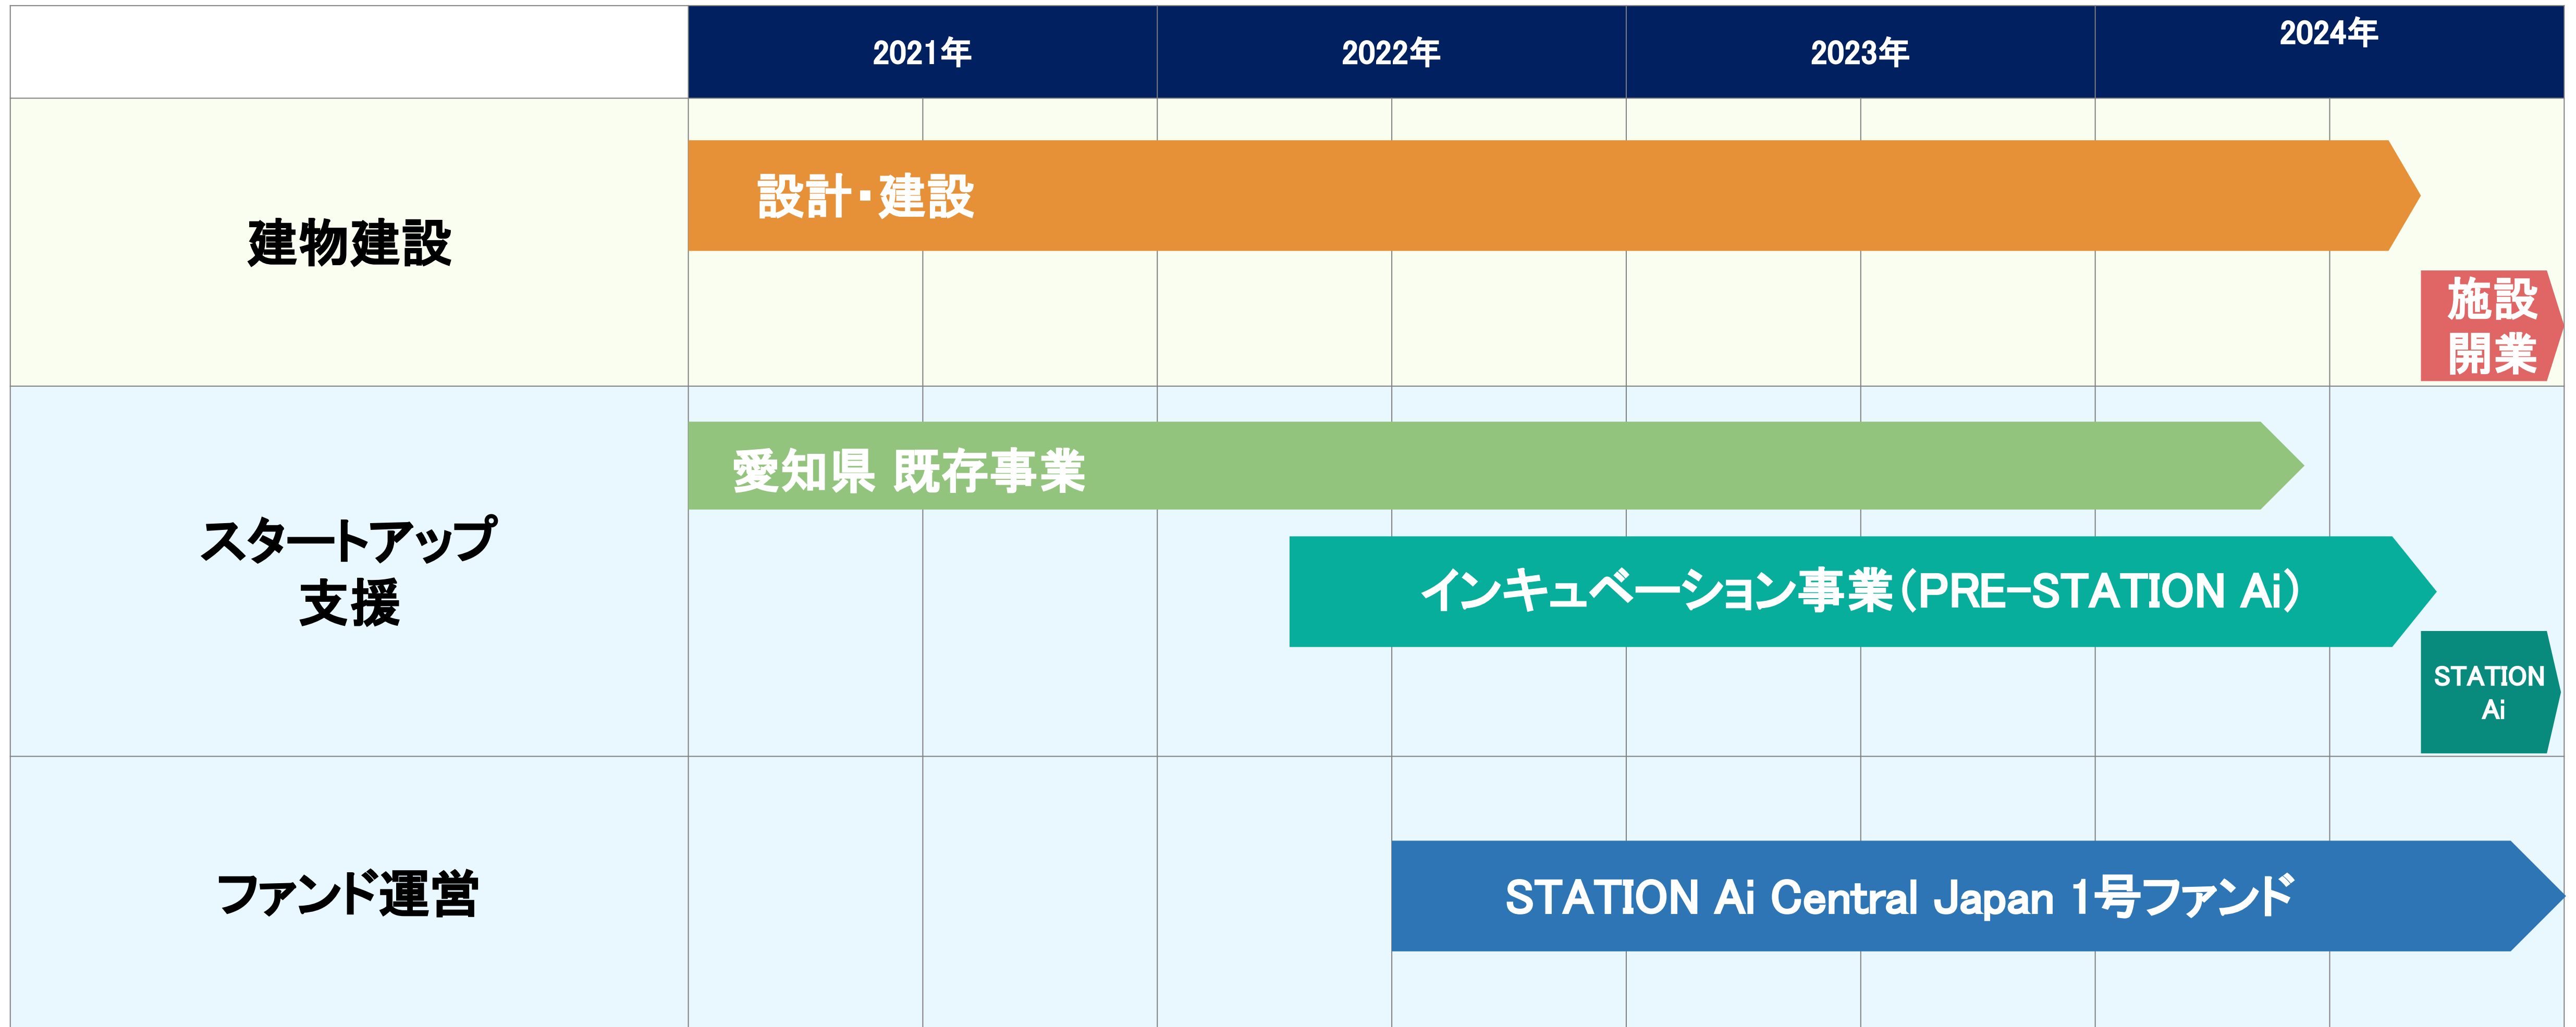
| | 2021年 | 2022年 | 2023年 | 2024年 |
|---|---|---|---|---|
| 建物建設 | 設計・建設 | | | 施設開業 |
| スタートアップ支援 | 愛知県 既存事業 | インキュベーション事業(PRE-STATION Ai) | | STATION Ai |
| ファンド運営 | | STATION Ai Central Japan 1号ファンド | | |